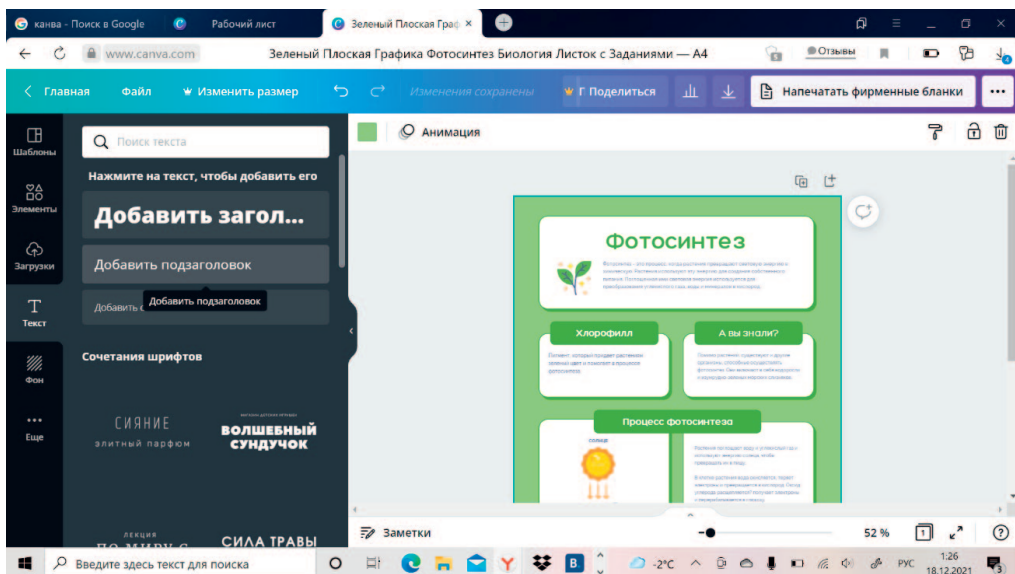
канва - Поиск в Google
Рабочий лист
Зеленый Плоская Граф ×
www.canva.com
Зеленый Плоская Графика Фотосинтез Биология Листок с Заданиями — A4
Отзывы
< Главная
Файл
Изменить размер
Изменения сохранены
Г Поделиться
Напечатать фирменные бланки
...
Шаблоны
Элементы
Загрузки
Текст
Фон
Еще
Поиск текста
Нажмите на текст, чтобы добавить его
Добавить загол...
Добавить подзаголовок
Добавить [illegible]
Добавить подзаголовок
Сочетания шрифтов
СИЯНИЕ
элитный парфюм
ВОЛШЕБНЫЙ СУНДУЧОК
ЛЕКЦИЯ
ПО МИРУ С
СИЛА ТРАВЫ
Анимация
Фотосинтез
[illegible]
Хлорофилл
А вы знали?
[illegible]
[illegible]
Процесс фотосинтеза
СОЛНЦЕ
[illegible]
Заметки
52 %
1
?
Введите здесь текст для поиска
-2°C
РУС
1:26
18.12.2021
3